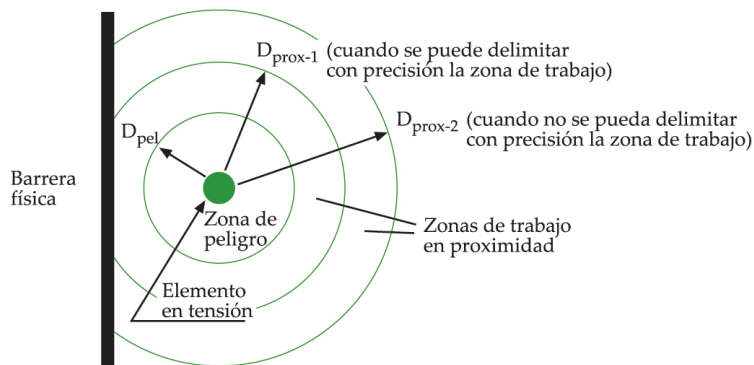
$D_{prox-1}$ (cuando se puede delimitar con precisión la zona de trabajo)

$D_{prox-2}$ (cuando no se pueda delimitar con precisión la zona de trabajo)

$D_{pel}$

Barrera física

Zona de peligro

Zonas de trabajo en proximidad

Elemento en tensión